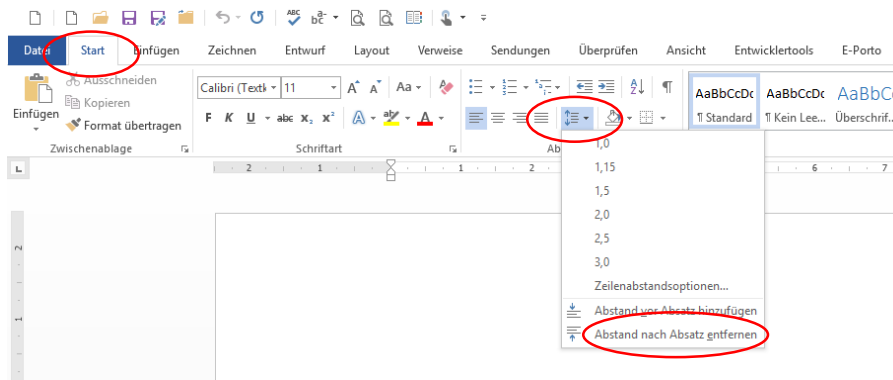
Datei Start Einfügen Zeichnen Entwurf Layout Verweise Sendungen Überprüfen Ansicht Entwicklertools E-Porto

Ausschneiden
Kopieren
Einfügen
Format übertragen
Zwischenablage

Calibri (Textk 11
F K U abc $x_2$ $x^2$
Schriftart

AaBbCcDc AaBbCcDc AaBbC
¶ Standard ¶ Kein Lee... Überschrif...

1,0
1,15
1,5
2,0
2,5
3,0
Zeilenabstandsoptionen...
Abstand vor Absatz hinzufügen
Abstand nach Absatz entfernen

2 1 1 2 6 7